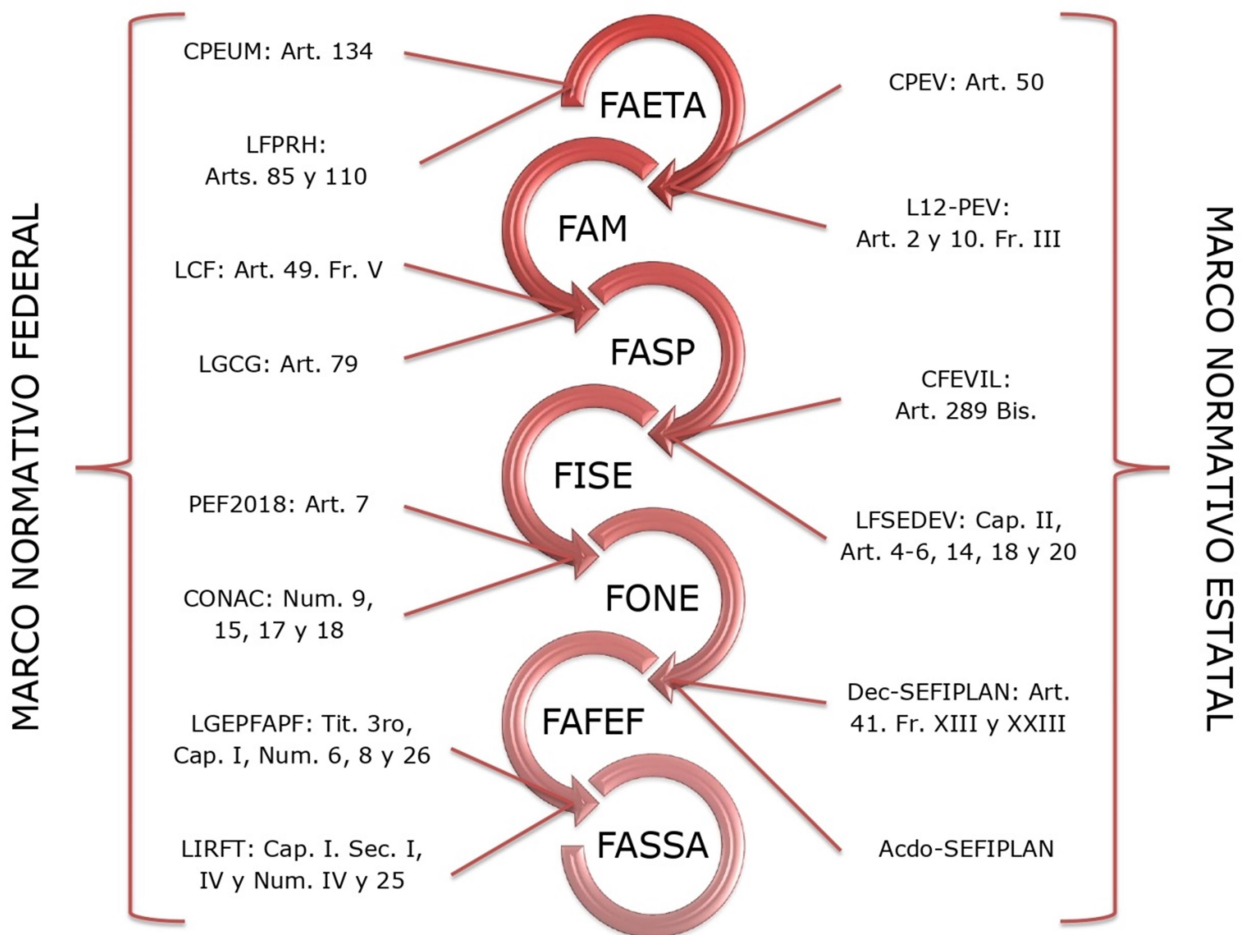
MARCO NORMATIVO FEDERAL

CPEUM: Art. 134

LFPRH: Arts. 85 y 110

LCF: Art. 49. Fr. V

LGCG: Art. 79

PEF2018: Art. 7

CONAC: Num. 9, 15, 17 y 18

LGEPFAPF: Tit. 3ro, Cap. I, Num. 6, 8 y 26

LIRFT: Cap. I. Sec. I, IV y Num. IV y 25

FAETA

FAM

FASP

FISE

FONE

FAFEF

FASSA

CPEV: Art. 50

L12-PEV: Art. 2 y 10. Fr. III

CFEVIL: Art. 289 Bis.

LFSEDEV: Cap. II, Art. 4-6, 14, 18 y 20

Dec-SEFIPLAN: Art. 41. Fr. XIII y XXIII

Acdo-SEFIPLAN

MARCO NORMATIVO ESTATAL